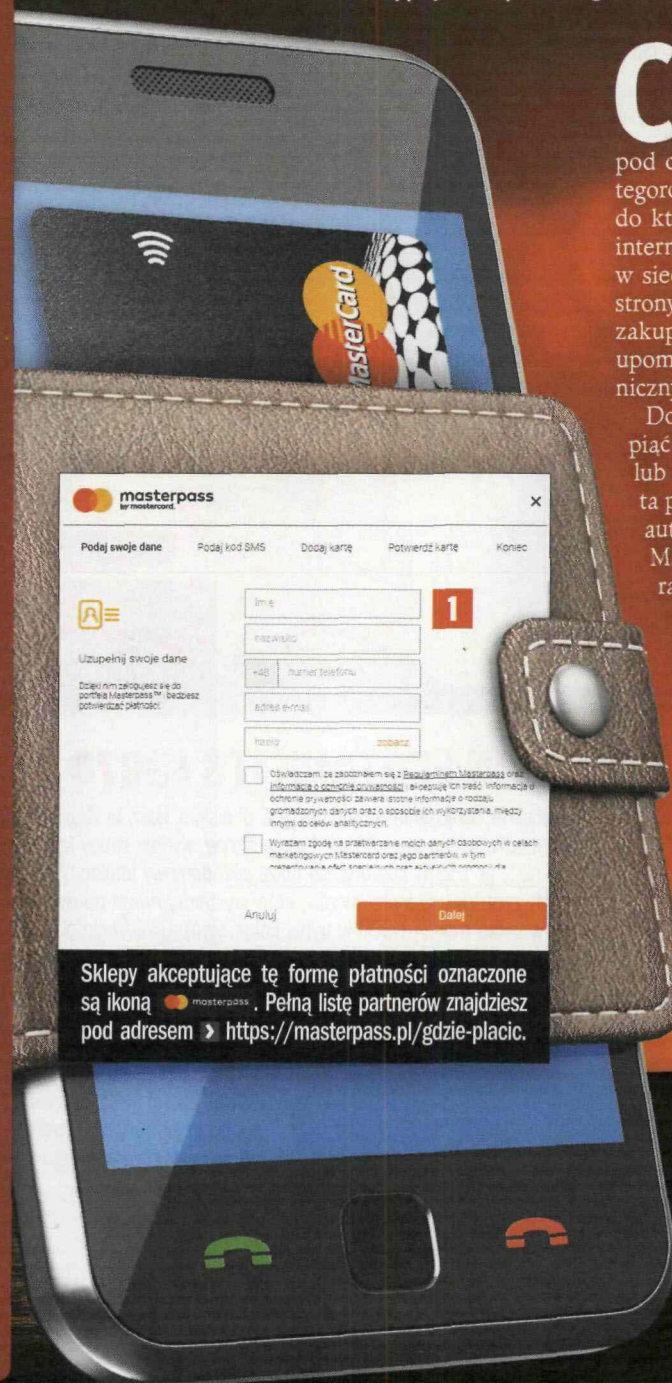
MasterCard

masterpass by mastercard

×

Podaj swoje dane Podaj kod SMS Dodaj kartę Potwierdź kartę Koniec

Uzupełnij swoje dane

Dzięki nim zalogujesz się do portfela Masterpass™, będziesz potwierdzać płatności.

Imię

Nazwisko

+48 numer telefonu

adres e-mail

hasło zobacz

1

Oświadczam, że zapoznałem się z Regulaminem Masterpass oraz Informacją o ochronie prywatności i akceptuję ich treść. Informacja o ochronie prywatności zawiera istotne informacje o rodzaju gromadzonych danych oraz o sposobie ich wykorzystania, między innymi do celów analitycznych.

Wyrażam zgodę na przetwarzanie moich danych osobowych w celach marketingowych Mastercard oraz jego partnerów, w tym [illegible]

Anuluj

Dalej

Sklepy akceptujące tę formę płatności oznaczone są ikoną masterpass. Pełną listę partnerów znajdziesz pod adresem › https://masterpass.pl/gdzie-placic.

C
pod c
tegorc
do kt
intern
w siec
strony
zakup
upom
niczn

Do
piąć
lub
ta p
aut
M
ra